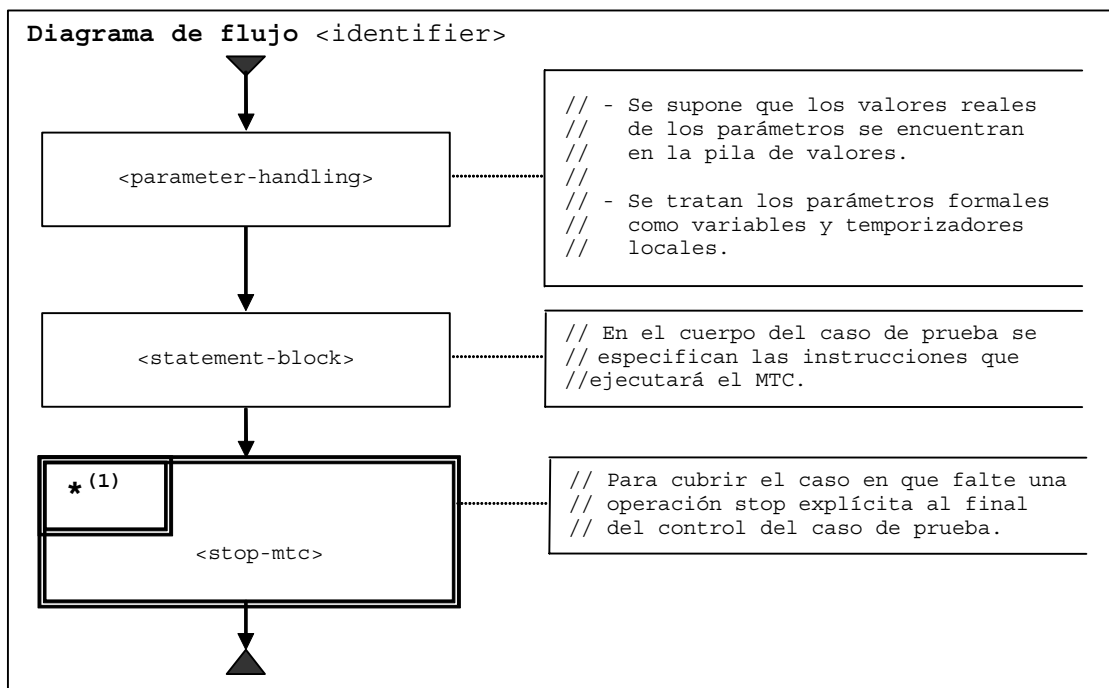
Diagrama de flujo <identifier>

<parameter-handling>

// - Se supone que los valores reales
//   de los parámetros se encuentran
//   en la pila de valores.
//
// - Se tratan los parámetros formales
//   como variables y temporizadores
//   locales.

<statement-block>

// En el cuerpo del caso de prueba se
// especifican las instrucciones que
//ejecutará el MTC.

$*^{(1)}$

<stop-mtc>

// Para cubrir el caso en que falte una
// operación stop explícita al final
// del control del caso de prueba.